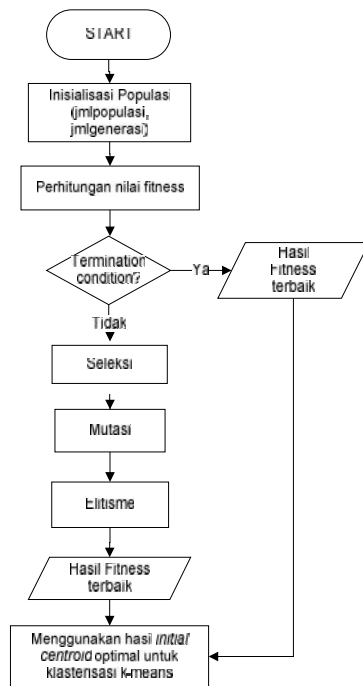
START

Inisialisasi Populasi (jmlpopulasi, jmlgenerasi)

Perhitungan nilai fitness

Termination condition?

Ya

Hasil Fitness terbaik

Tidak

Seleksi

Mutasi

Elitisme

Hasil Fitness terbaik

Menggunakan hasi initial centroid optimal untuk klastensasi k-means